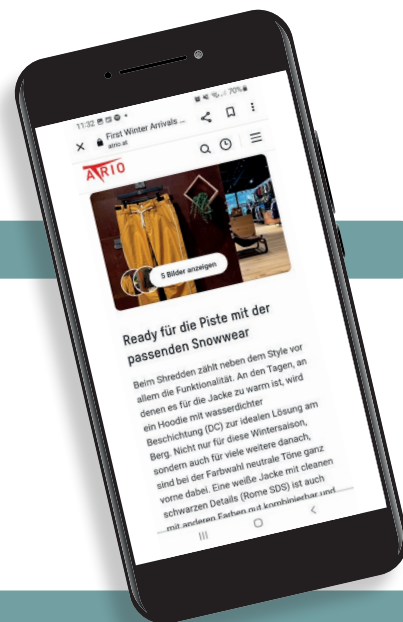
11:32 70%

First Winter Arrivals ...
atrio.at

ATRIO

5 Bilder anzeigen

Ready für die Piste mit der passenden Snowwear

Beim Shredden zählt neben dem Style vor allem die Funktionalität. An den Tagen, an denen es für die Jacke zu warm ist, wird ein Hoodie mit wasserdichter Beschichtung (DC) zur idealen Lösung am Berg. Nicht nur für diese Wintersaison, sondern auch für viele weitere danach, sind bei der Farbwahl neutrale Töne ganz vorne dabei. Eine weiße Jacke mit cleanen schwarzen Details (Rome SDS) ist auch mit anderen Farben gut kombinierbar und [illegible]